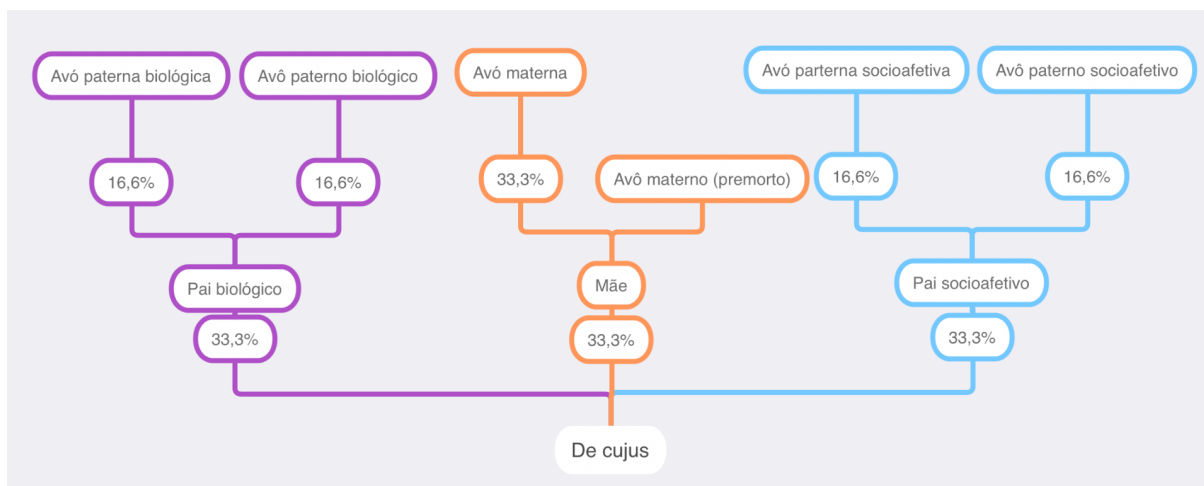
Avó paterna biológica

Avô paterno biológico

Avó materna

Avó parterna socioafetiva

Avô paterno socioafetivo

16,6%

16,6%

33,3%

Avô materno (premorto)

16,6%

16,6%

Pai biológico

Mãe

Pai socioafetivo

33,3%

33,3%

33,3%

De cujus